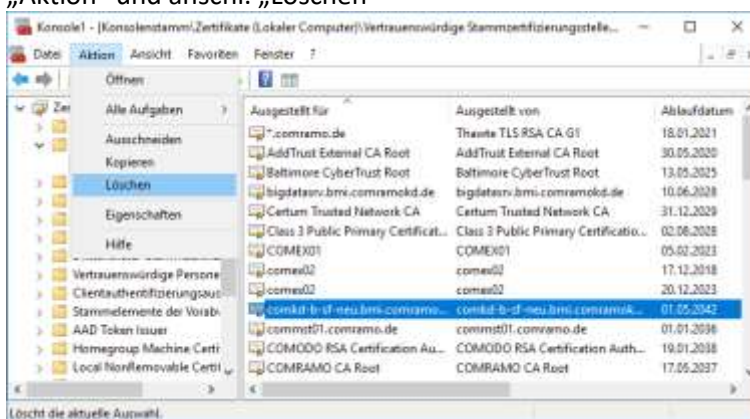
„Aktion" und dann: „Löschen"

Konsole1 - [Konsolenstamm\Zertifikate (Lokaler Computer)\Vertrauenswürdige Stammzertifizierungsstelle...

Datei Aktion Ansicht Favoriten Fenster ?

Öffnen
Alle Aufgaben
Ausschneiden
Kopieren
Löschen
Eigenschaften
Hilfe

Vertrauenswürdige Persone
Clientauthentifizierungsaus
Stammelemente der Vorab
AAD Token Issuer
Homegroup Machine Certi
Local NonRemovable Certi

| Ausgestellt für | Ausgestellt von | Ablaufdatum |
|---|---|---|
| *.comramo.de | Thawte TLS RSA CA G1 | 18.01.2021 |
| AddTrust External CA Root | AddTrust External CA Root | 30.05.2020 |
| Baltimore CyberTrust Root | Baltimore CyberTrust Root | 13.05.2025 |
| bigdatasrv.bmi.comramokd.de | bigdatasrv.bmi.comramokd.de | 10.06.2028 |
| Certum Trusted Network CA | Certum Trusted Network CA | 31.12.2029 |
| Class 3 Public Primary Certificat... | Class 3 Public Primary Certificatio... | 02.08.2028 |
| COMEX01 | COMEX01 | 05.02.2023 |
| comex02 | comex02 | 17.12.2018 |
| comex02 | comex02 | 20.12.2023 |
| comkd-b-sf-neu.bmi.comramo... | comkd-b-sf-neu.bmi.comramok... | 01.05.2042 |
| commst01.comramo.de | commst01.comramo.de | 01.01.2036 |
| COMODO RSA Certification Au... | COMODO RSA Certification Auth... | 19.01.2038 |
| COMRAMO CA Root | COMRAMO CA Root | 17.05.2037 |

Löscht die aktuelle Auswahl.